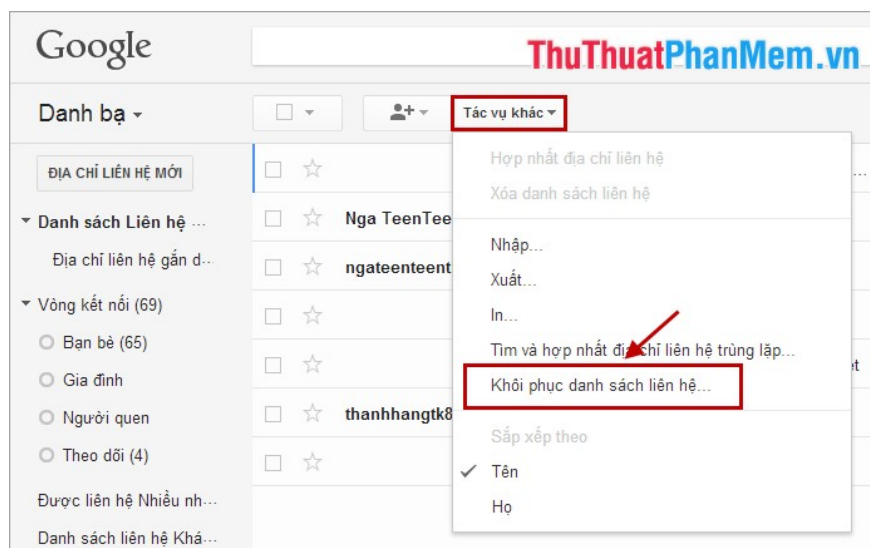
Google

ThuThuatPhanMem.vn

Danh bạ

Tác vụ khác

ĐỊA CHỈ LIÊN HỆ MỚI

Danh sách Liên hệ ...

Địa chỉ liên hệ gắn d...

Vòng kết nối (69)

Bạn bè (65)

Gia đình

Người quen

Theo dõi (4)

Được liên hệ Nhiều nh...

Danh sách liên hệ Khá...

Nga TeenTee

ngateenteent

thanhhangtk8

Hợp nhất địa chỉ liên hệ

Xóa danh sách liên hệ

Nhập...

Xuất...

In...

Tìm và hợp nhất địa chỉ liên hệ trùng lặp...

Khôi phục danh sách liên hệ...

Sắp xếp theo

Tên

Họ